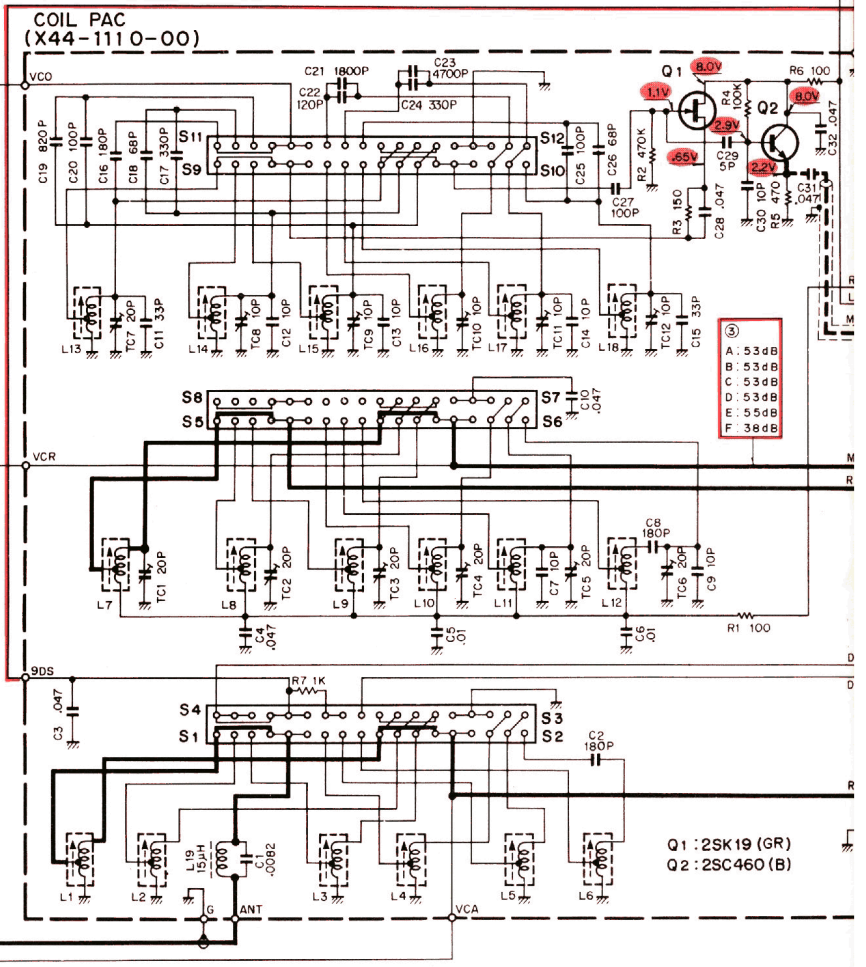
COIL PAC
(X44-1110-00)

VCO
C21 1800P
C23 4700P
C22 120P
C24 330P
Q1
8.0V
R6 100
1.1V
R4 100K
Q2
8.0V
2.9V
C32 .047
C19 820P
C20 100P
C16 180P
C18 68P
C17 330P
S11
S9
S12
S10
C25 100P
C26 68P
R2 470K
.65V
C29 5P
2.2V
C31 .047
C27 100P
R3 150
C28 .047
C30 10P
R5 470
L13
TC7 20P
C11 33P
L14
TC8 10P
C12 10P
L15
TC9 10P
C13 10P
L16
TC10 10P
L17
TC11 10P
C14 10P
L18
TC12 10P
C15 33P

③
| A | 53dB |
|---|---|
| B | 53dB |
| C | 53dB |
| D | 53dB |
| E | 55dB |
| F | 38dB |

S8
S5
S7
S6
C10 .047
VCR
C8 180P
L7
TC1 20P
L8
TC2 20P
L9
TC3 20P
L10
TC4 20P
L11
C7 10P
TC5 20P
L12
TC6 20P
C9 10P
C4 .047
C5 .01
C6 .01
R1 100
9DS
R7 1K
C3 .047
S4
S1
S3
S2
C2 180P
L1
L2
L19 15μH
C1 .0082
L3
L4
L5
L6
Q1 : 2SK19 (GR)
Q2 : 2SC460 (B)
G
ANT
VCA
R
L
M
M
R
D
D
R